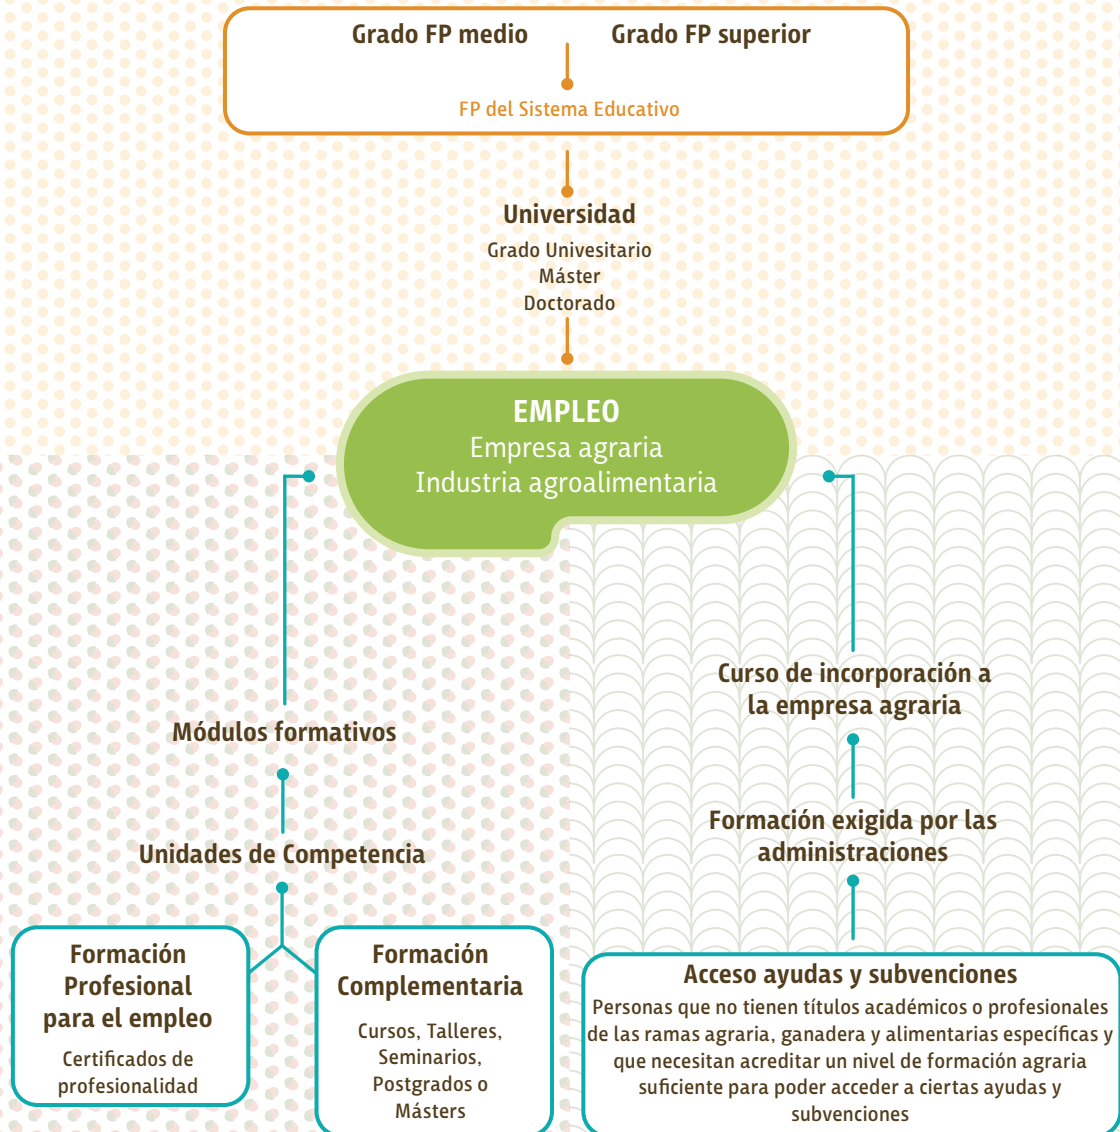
Grado FP medio

Grado FP superior

FP del Sistema Educativo

Universidad

Grado Univesitario
Máster
Doctorado

EMPLEO
Empresa agraria
Industria agroalimentaria

Módulos formativos

Unidades de Competencia

Formación Profesional para el empleo

Certificados de profesionalidad

Formación Complementaria

Cursos, Talleres, Seminarios, Postgrados o Másters

Curso de incorporación a la empresa agraria

Formación exigida por las administraciones

Acceso ayudas y subvenciones

Personas que no tienen títulos académicos o profesionales de las ramas agraria, ganadera y alimentarias específicas y que necesitan acreditar un nivel de formación agraria suficiente para poder acceder a ciertas ayudas y subvenciones